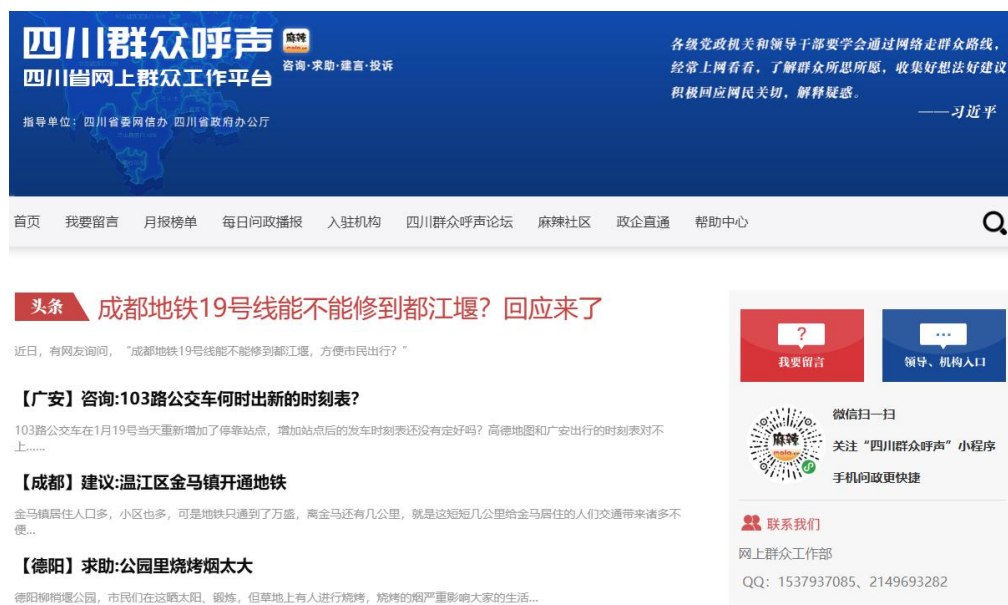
四川群众呼声 麻辣

四川省网上群众工作平台 咨询·求助·建言·投诉

指导单位：四川省委网信办 四川省政府办公厅

各级党政机关和领导干部要学会通过网络走群众路线，经常上网看看，了解群众所思所愿，收集好想法好建议，积极回应网民关切，解疑释惑。

——习近平

首页 我要留言 月报榜单 每日问政播报 入驻机构 四川群众呼声论坛 麻辣社区 政企直通 帮助中心

头条 成都地铁19号线能不能修到都江堰？回应来了

近日，有网友询问，“成都地铁19号线能不能修到都江堰，方便市民出行？”

【广安】咨询:103路公交车何时出新的时刻表?

103路公交车在1月19号当天重新增加了停靠站点，增加站点后的发车时刻表还没有定好吗？高德地图和广安出行的时刻表对不上......

【成都】建议:温江区金马镇开通地铁

金马镇居住人口多，小区也多，可是地铁只通到了万盛，离金马还有几公里，就是这短短几公里给金马居住的人们交通带来诸多不便...

【德阳】求助:公园里烧烤烟太大

德阳柳梢堰公园，市民们在这晒太阳、锻炼，但草地上有人进行烧烤，烧烤的烟严重影响大家的生活...

我要留言

领导、机构入口

麻辣

微信扫一扫

关注“四川群众呼声”小程序

手机问政更快捷

联系我们

网上群众工作部

QQ：1537937085、2149693282